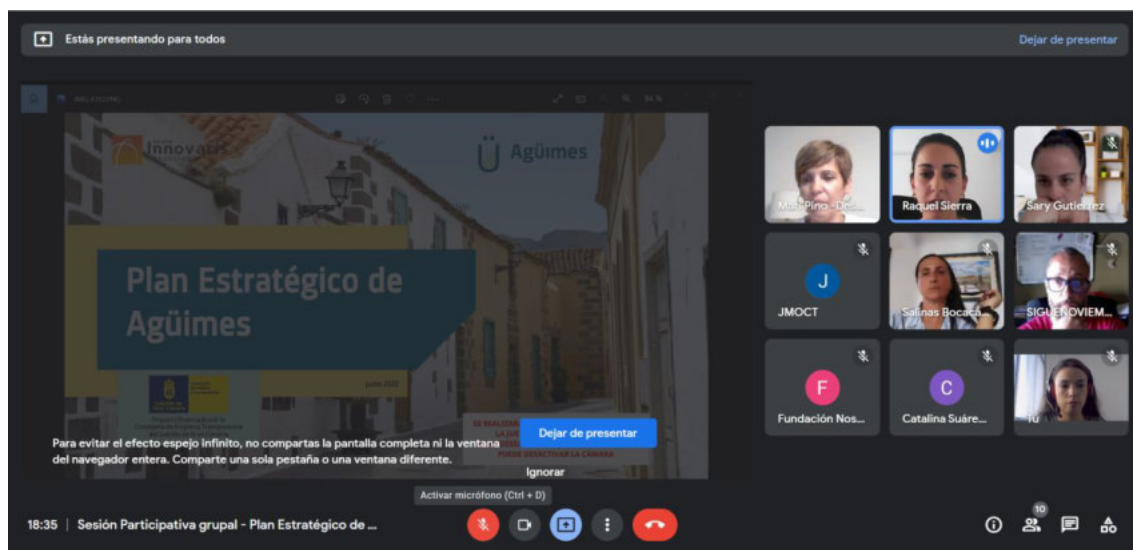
Estás presentando para todos

Dejar de presentar

Innovalia

Agüimes

Plan Estratégico de Agüimes

junio 2022

Mari Pino - Des...

Raquel Sierra

Sary Gutiérrez

J

JMOCT

Salinas Bocaci...

SIGUEMOVIEM...

F

Fundación Nos...

C

Catalina Suáre...

Tú

Para evitar el efecto espejo infinito, no compartas la pantalla completa ni la ventana del navegador entera. Comparte una sola pestaña o una ventana diferente.

Dejar de presentar

Ignorar

Activar micrófono (Ctrl + D)

18:35 | Sesión Participativa grupal - Plan Estratégico de ...

10